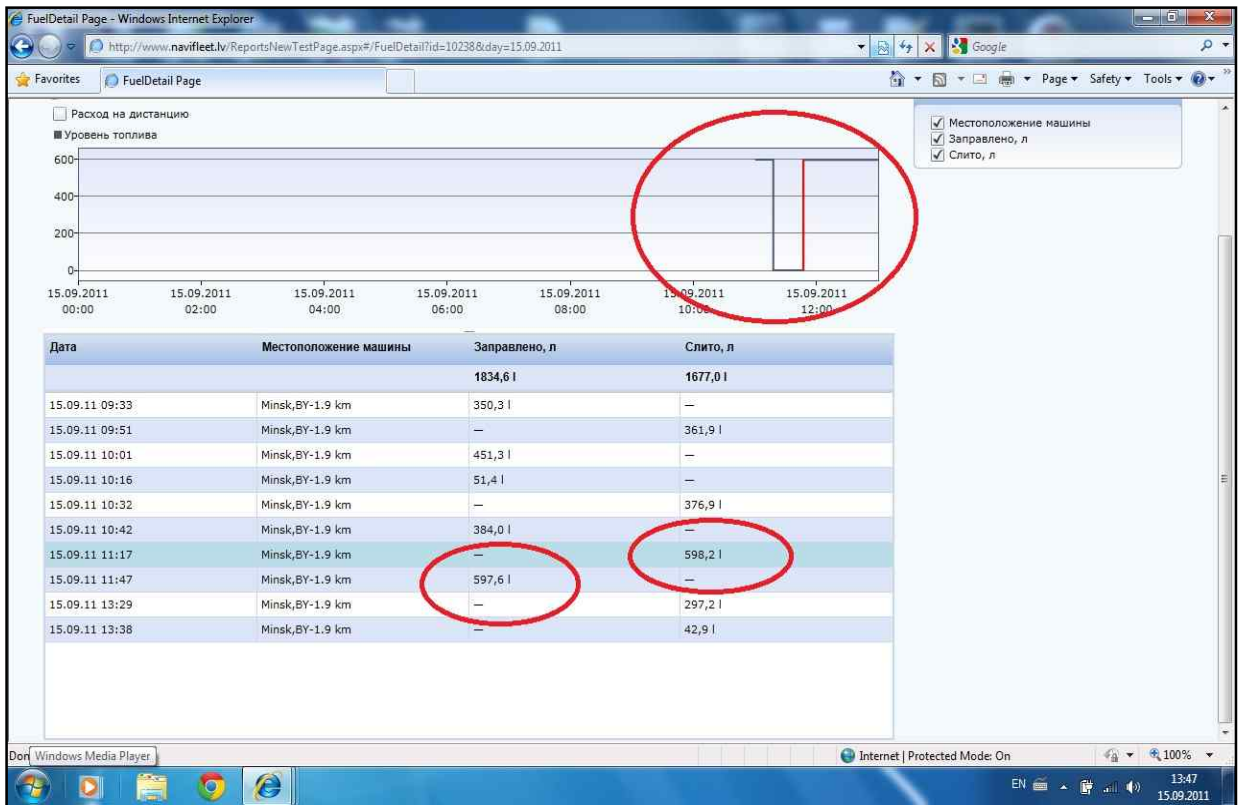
FuelDetail Page - Windows Internet Explorer

http://www.navifleet.lv/ReportsNewTestPage.aspx#/FuelDetail?id=10238&day=15.09.2011

Google

Favorites | FuelDetail Page

Page ▾ Safety ▾ Tools ▾

Расход на дистанцию
Уровень топлива

600
400
200
0

15.09.2011 00:00
15.09.2011 02:00
15.09.2011 04:00
15.09.2011 06:00
15.09.2011 08:00
15.09.2011 10:00
15.09.2011 12:00

Местоположение машины
Заправлено, л
Слито, л

| Дата | Местоположение машины | Заправлено, л | Слито, л |
|---|---|---|---|
| | | 1834,6 l | 1677,0 l |
| 15.09.11 09:33 | Minsk,BY-1.9 km | 350,3 l | – |
| 15.09.11 09:51 | Minsk,BY-1.9 km | – | 361,9 l |
| 15.09.11 10:01 | Minsk,BY-1.9 km | 451,3 l | – |
| 15.09.11 10:16 | Minsk,BY-1.9 km | 51,4 l | – |
| 15.09.11 10:32 | Minsk,BY-1.9 km | – | 376,9 l |
| 15.09.11 10:42 | Minsk,BY-1.9 km | 384,0 l | – |
| 15.09.11 11:17 | Minsk,BY-1.9 km | – | 598,2 l |
| 15.09.11 11:47 | Minsk,BY-1.9 km | 597,6 l | – |
| 15.09.11 13:29 | Minsk,BY-1.9 km | – | 297,2 l |
| 15.09.11 13:38 | Minsk,BY-1.9 km | – | 42,9 l |

Don Windows Media Player

Internet | Protected Mode: On

100%

EN

13:47
15.09.2011